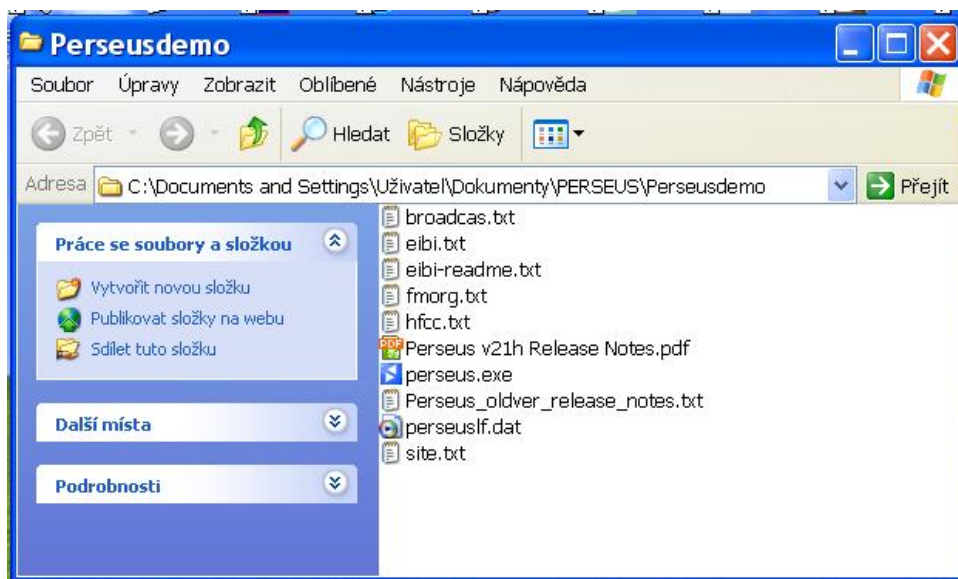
Perseusdemo

Soubor Úpravy Zobrazit Oblíbené Nástroje Nápověda

Zpět Hledat Složky

Adresa C:\Documents and Settings\Uživatel\Dokumenty\PERSEUS\Perseusdemo Přejít

Práce se soubory a složkou

Vytvořit novou složku
Publikovat složky na webu
Sdílet tuto složku

Další místa

Podrobnosti

broadcas.txt
eibi.txt
eibi-readme.txt
fmorg.txt
hfcc.txt
Perseus v21h Release Notes.pdf
perseus.exe
Perseus_oldver_release_notes.txt
perseuslf.dat
site.txt